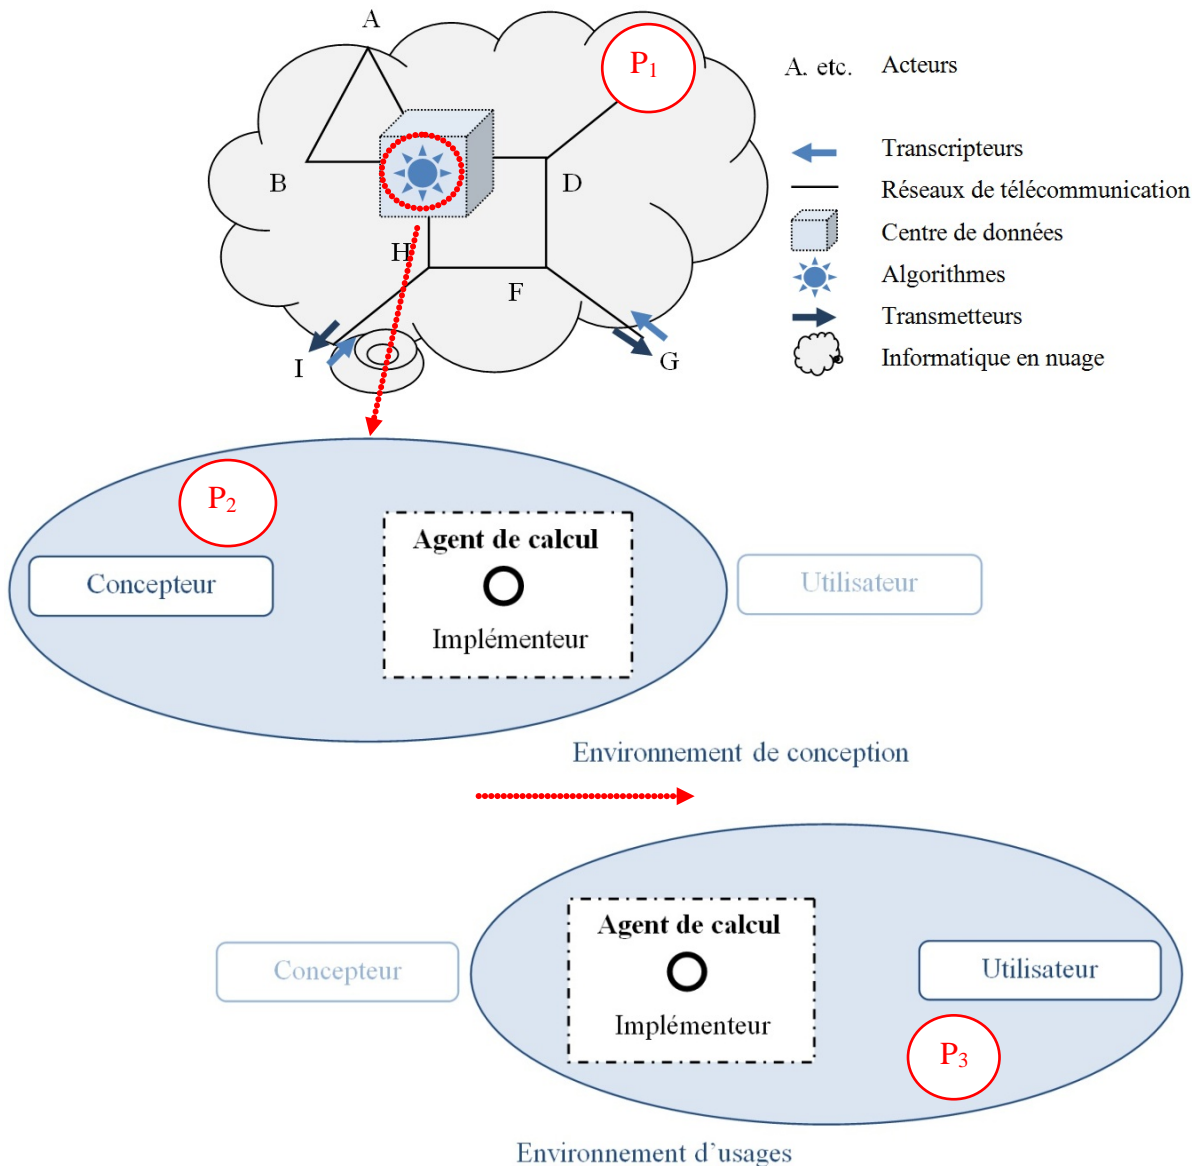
A

$P_1$

B

D

H

F

I

G

A. etc. Acteurs

Transcripteurs

Réseaux de télécommunication

Centre de données

Algorithmes

Transmetteurs

Informatique en nuage

$P_2$

Concepteur

Agent de calcul

Implémenteur

Utilisateur

Environnement de conception

Concepteur

Agent de calcul

Implémenteur

Utilisateur

$P_3$

Environnement d'usages